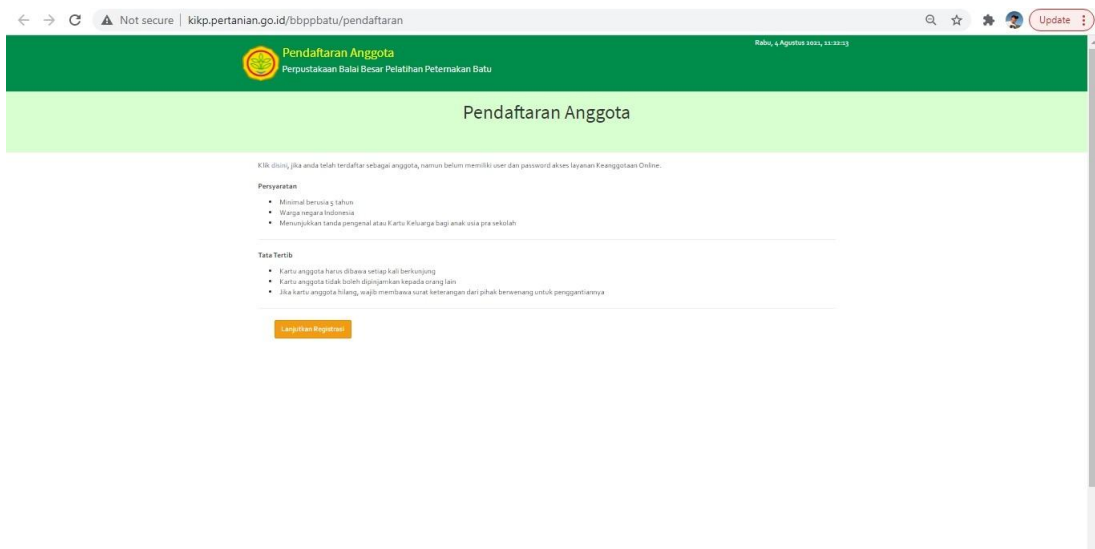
Not secure | kikp.pertanian.go.id/bbppbatu/pendaftaran

Update

Pendaftaran Anggota
Perpustakaan Balai Besar Pelatihan Peternakan Batu

Rabu, 4 Agustus 2021, 11:22:13

Pendaftaran Anggota

Klik disini, jika anda telah terdaftar sebagai anggota, namun belum memiliki user dan password akses layanan Keanggotaan Online.

Persyaratan

- Minimal berusia 5 tahun
- Warga negara Indonesia
- Menunjukkan tanda pengenal atau Kartu Keluarga bagi anak usia pra sekolah

Tata Tertib

- Kartu anggota harus dibawa setiap kali berkunjung
- Kartu anggota tidak boleh dipinjamkan kepada orang lain
- Jika kartu anggota hilang, wajib membawa surat keterangan dari pihak berwenang untuk penggantiannya

Lanjutkan Registrasi